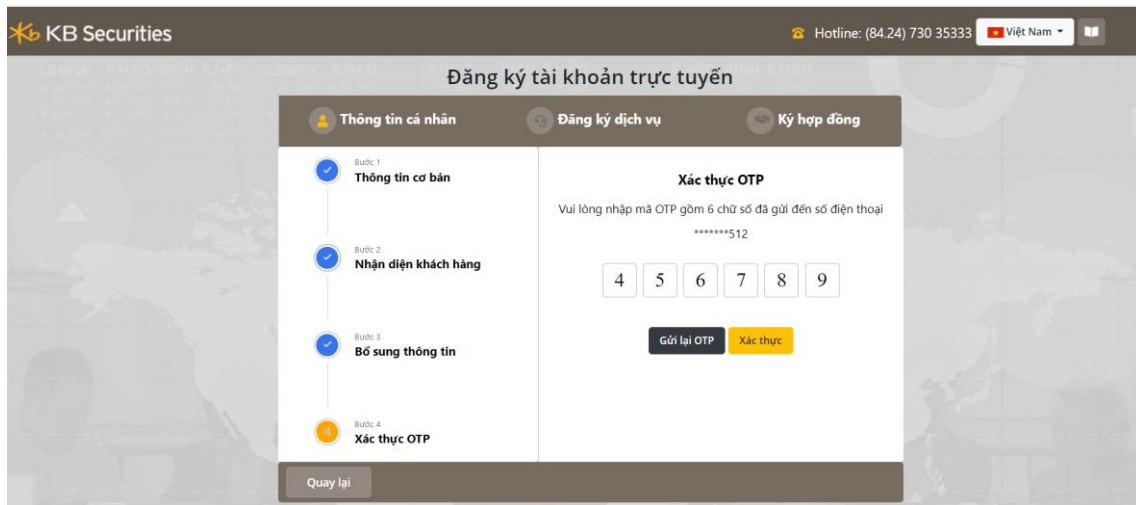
KB Securities

Hotline: (84.24) 730 35333 Việt Nam

Đăng ký tài khoản trực tuyến

Thông tin cá nhân
Đăng ký dịch vụ
Ký hợp đồng

Bước 1
Thông tin cơ bản

Bước 2
Nhận diện khách hàng

Bước 3
Bổ sung thông tin

Bước 4
Xác thực OTP

Xác thực OTP

Vui lòng nhập mã OTP gồm 6 chữ số đã gửi đến số điện thoại *******512

4 5 6 7 8 9

Gửi lại OTP
Xác thực

Quay lại